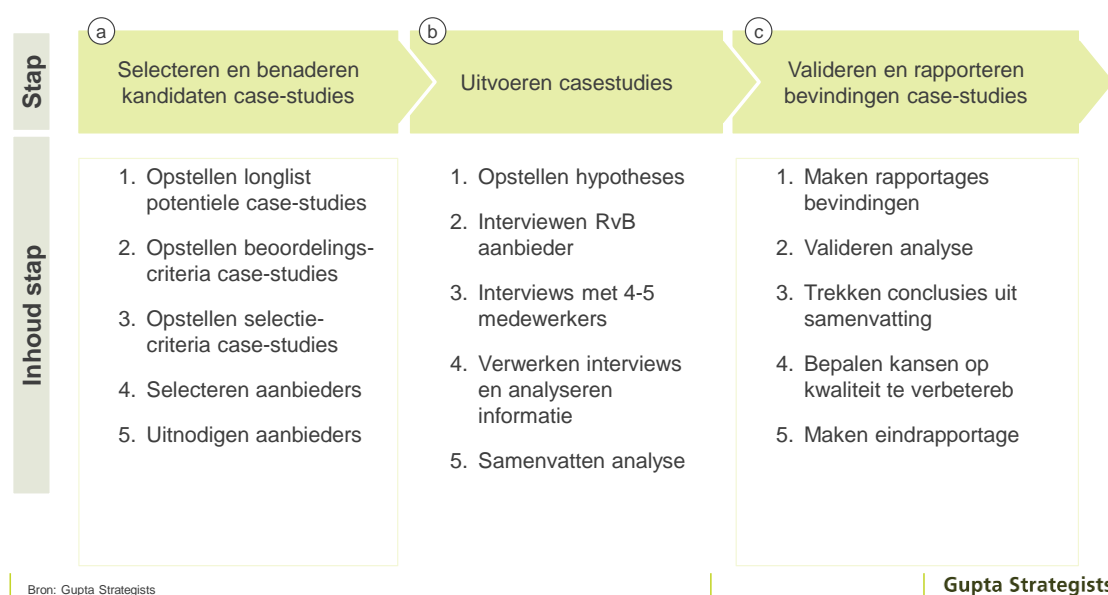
Stap

Inhoud stap

a

Selecteren en benaderen kandidaten case-studies

1. Opstellen longlist potentiele case-studies

2. Opstellen beoordelingscriteria case-studies

3. Opstellen selectiecriteria case-studies

4. Selecteren aanbieders

5. Uitnodigen aanbieders

b

Uitvoeren casestudies

1. Opstellen hypotheses

2. Interviewen RvB aanbieder

3. Interviews met 4-5 medewerkers

4. Verwerken interviews en analyseren informatie

5. Samenvatten analyse

c

Valideren en rapporteren bevindingen case-studies

1. Maken rapportages bevindingen

2. Valideren analyse

3. Trekken conclusies uit samenvatting

4. Bepalen kansen op kwaliteit te verbetereb

5. Maken eindrapportage

Bron: Gupta Strategists

Gupta Strategists